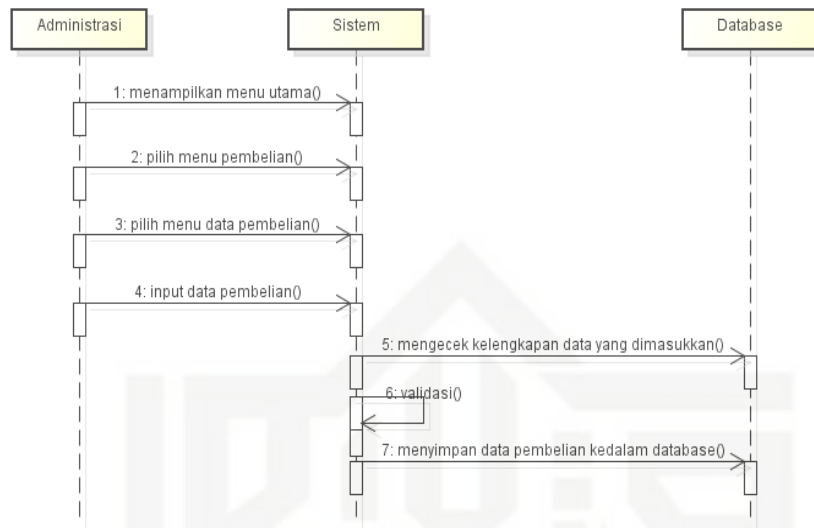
Administrasi

Sistem

Database

1: menampilkan menu utama()

2: pilih menu pembelian()

3: pilih menu data pembelian()

4: input data pembelian()

5: mengecek kelengkapan data yang dimasukkan()

6: validasi()

7: menyimpan data pembelian kedalam database()